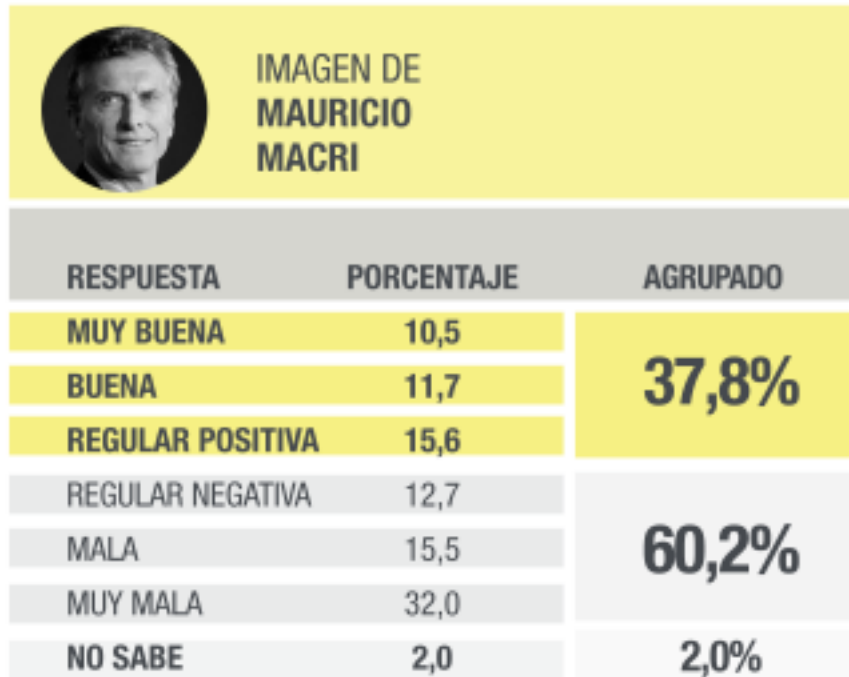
IMAGEN DE
MAURICIO
MACRI

| RESPUESTA | PORCENTAJE | AGRUPADO |
|---|---|---|
| MUY BUENA | 10,5 | 37,8% |
| BUENA | 11,7 | |
| REGULAR POSITIVA | 15,6 | |
| REGULAR NEGATIVA | 12,7 | 60,2% |
| MALA | 15,5 | |
| MUY MALA | 32,0 | |
| NO SABE | 2,0 | 2,0% |